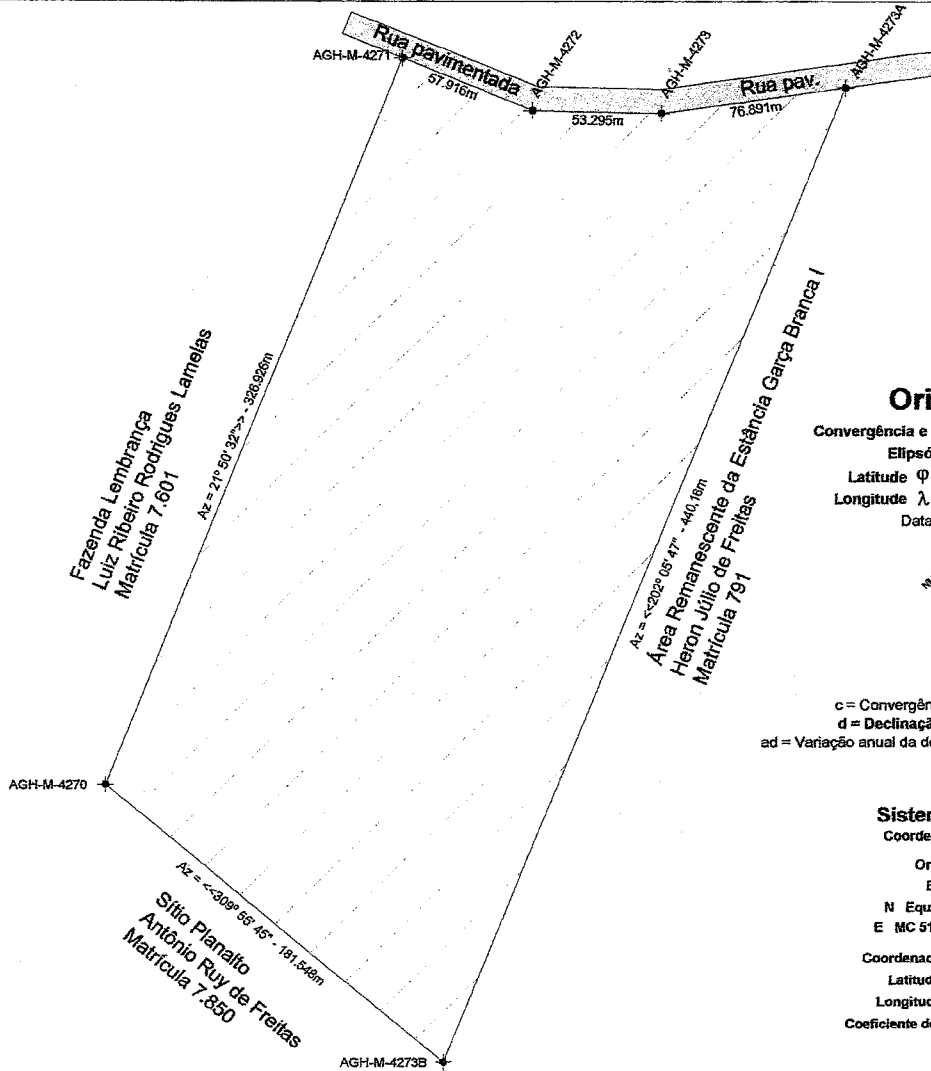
AGH-M-4271
Rua pavimentada
AGH-M-4272
AGH-M-4273
Rua pav.
AGH-M-4273A
57.916m
53.295m
76.891m

Fazenda Lembrança
Luiz Ribeiro Rodrigues Lamelas
Matrícula 7.601

Az = 21° 50' 32"» - 326.926m

Área Remanescente da Estância Garça Branca I
Heron Júlio de Freitas
Matrícula 791

Az = <<202° 05' 47" - 440.16m

Ori
Convergência e
Elipsó
Latitude φ
Longitude λ
Data

c = Convergên
d = Declinaçã
ad = Variação anual da de

Sister
Coorde
Or
E
N Equ
E MC 51
Coordenad
Latitud
Longitud
Coeficiente de

AGH-M-4270

Az = <<309° 56' 45" - 181.548m

Sítio Planalto
Antônio Ruy de Freitas
Matrícula 7.850

AGH-M-4273B